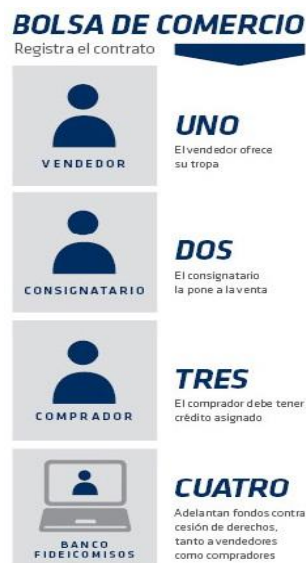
BOLSA DE COMERCIO
Registra el contrato

VENDEDOR

UNO
El vendedor ofrece su tropa

CONSIGNATARIO

DOS
El consignatario la pone a la venta

COMPRADOR

TRES
El comprador debe tener crédito asignado

BANCO FIDEICOMISOS

CUATRO
Adelantan fondos contra cesión de derechos, tanto a vendedores como compradores